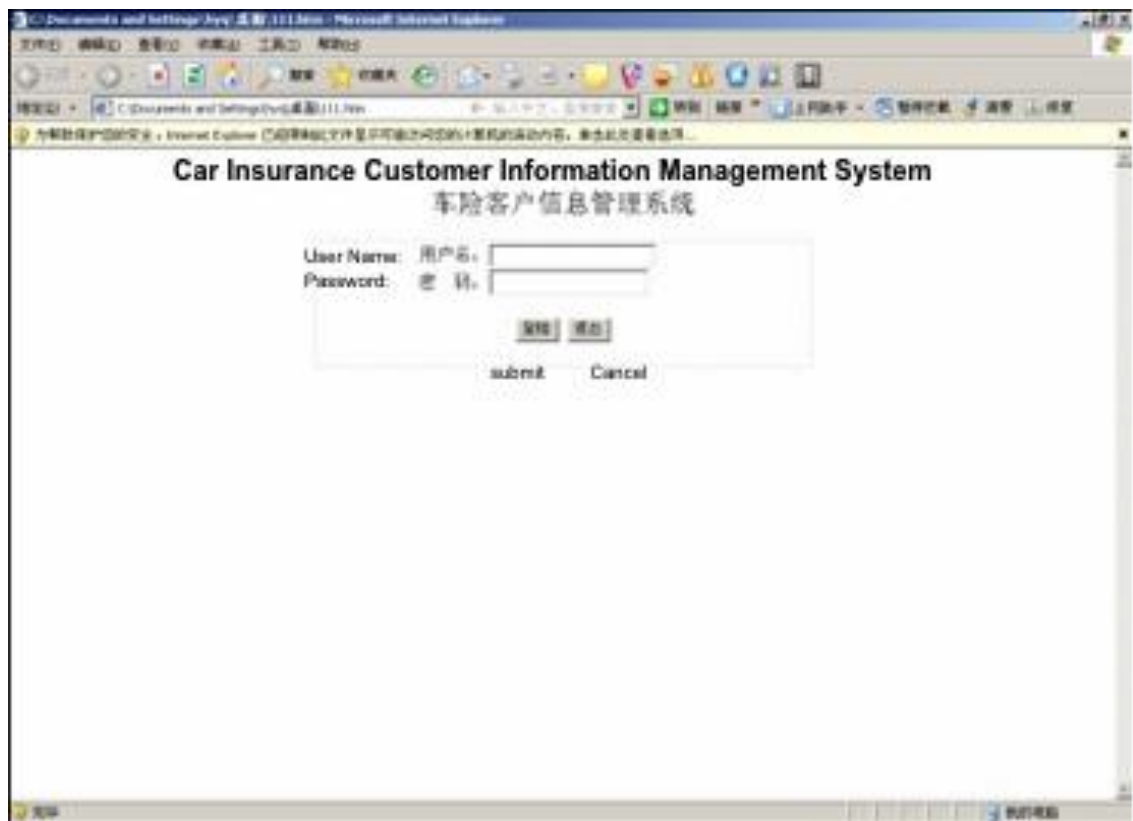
C:\Documents and Settings\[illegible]\桌面\111.htm - Microsoft Internet Explorer

文件(F) 编辑(E) 查看(V) 收藏(A) 工具(T) 帮助(H)

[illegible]

地址(D) C:\Documents and Settings\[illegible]\桌面\111.htm

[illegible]

Car Insurance Customer Information Management System
车险客户信息管理系统

User Name: 用户名：
Password: 密 码：

提交 退出

submit Cancel

完毕 我的电脑